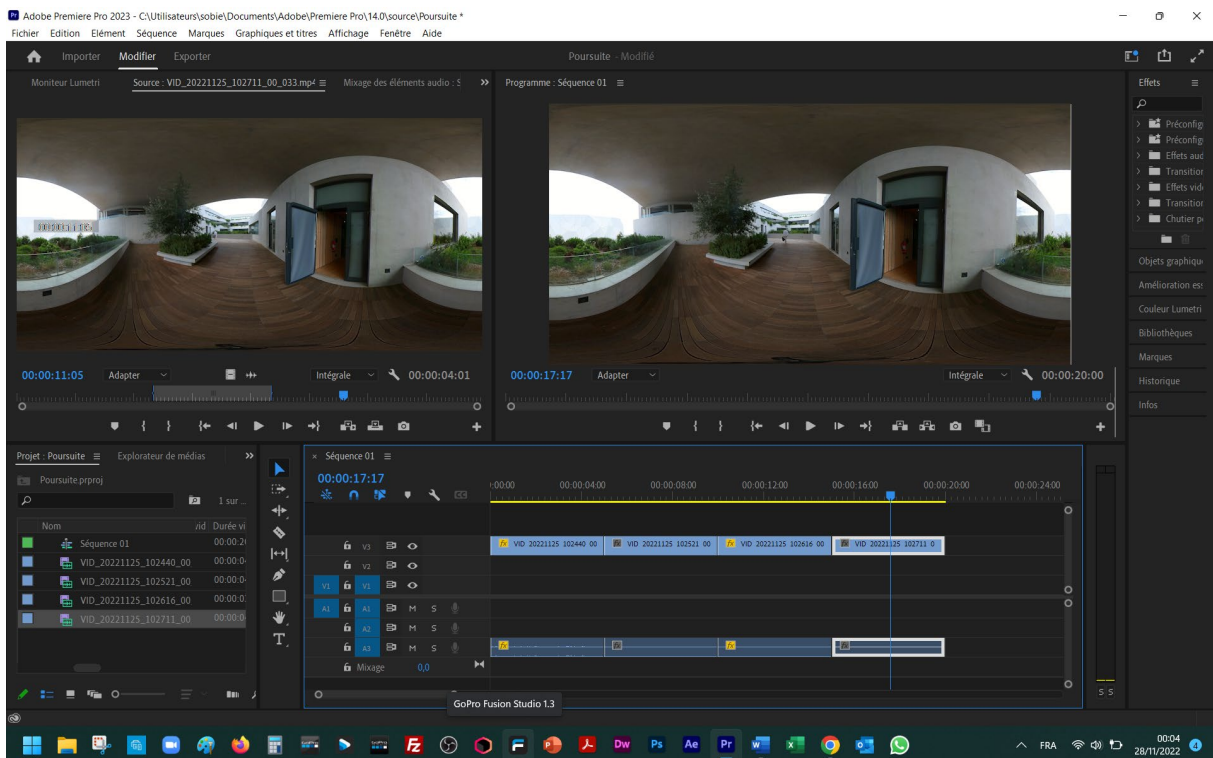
Adobe Premiere Pro 2023 - C:\Utilisateurs\sobie\Documents\Adobe\Premiere Pro\14.0\source\Poursuite *
Fichier Edition Elément Séquence Marques Graphiques et titres Affichage Fenêtre Aide

Importer Modifier Exporter
Poursuite - Modifié

Moniteur Lumetri Source : VID_20221125_102711_00_033.mp4 Mixage des éléments audio : S
Programme : Séquence 01

Effets
Préconfig
Préconfig
Effets aud
Transition
Effets vid
Transition
Chutier p
Objets graphiqu
Amélioration es
Couleur Lumetri
Bibliothèques
Marques
Historique
Infos

00:00:11:05 Adapter Intégrale 00:00:04:01
00:00:17:17 Adapter Intégrale 00:00:20:00

Projet : Poursuite Explorateur de médias
Poursuite.prproj
1 sur ...
Nom Durée vi
Séquence 01 00:00:2
VID_20221125_102440_00 00:00:0
VID_20221125_102521_00 00:00:0
VID_20221125_102616_00 00:00:0
VID_20221125_102711_00 00:00:0

Séquence 01
00:00:17:17
:00:00 00:00:04:00 00:00:08:00 00:00:12:00 00:00:16:00 00:00:20:00 00:00:24:00
V3 V2 V1 A1 A2 A3
M S
Mixage 0,0
VID_20221125_102440_00 VID_20221125_102521_00 VID_20221125_102616_00 VID_20221125_102711_0

GoPro Fusion Studio 1.3

S S

FRA 00:04 28/11/2022 4